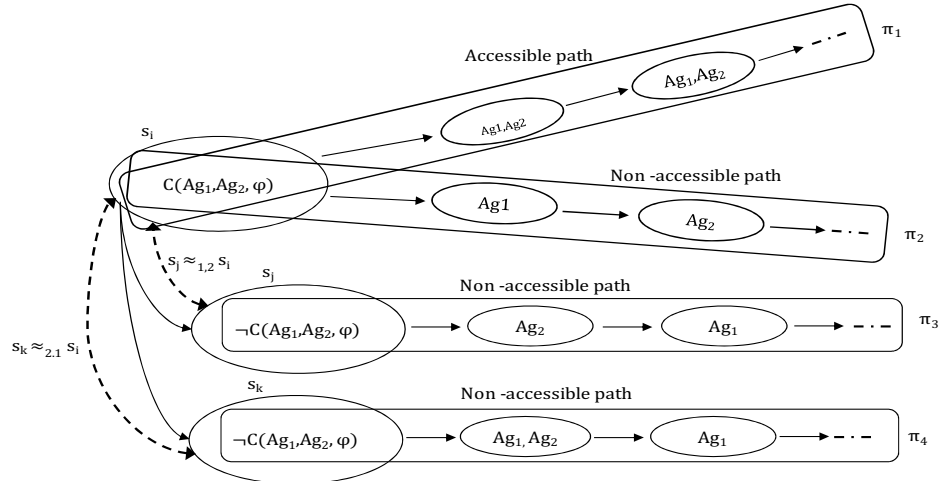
Accessible path

$\pi_1$

$s_i$

$Ag_1,Ag_2$

Ag1,Ag2

$C(Ag_1,Ag_2,\varphi)$

Non -accessible path

$Ag1$

$Ag_2$

$\pi_2$

$s_j \approx_{1,2} s_i$

$s_j$

Non -accessible path

$\neg C(Ag_1,Ag_2,\varphi)$

$Ag_2$

$Ag_1$

$\pi_3$

$s_k \approx_{2.1} s_i$

$s_k$

Non -accessible path

$\neg C(Ag_1,Ag_2,\varphi)$

$Ag_1, Ag_2$

$Ag_1$

$\pi_4$